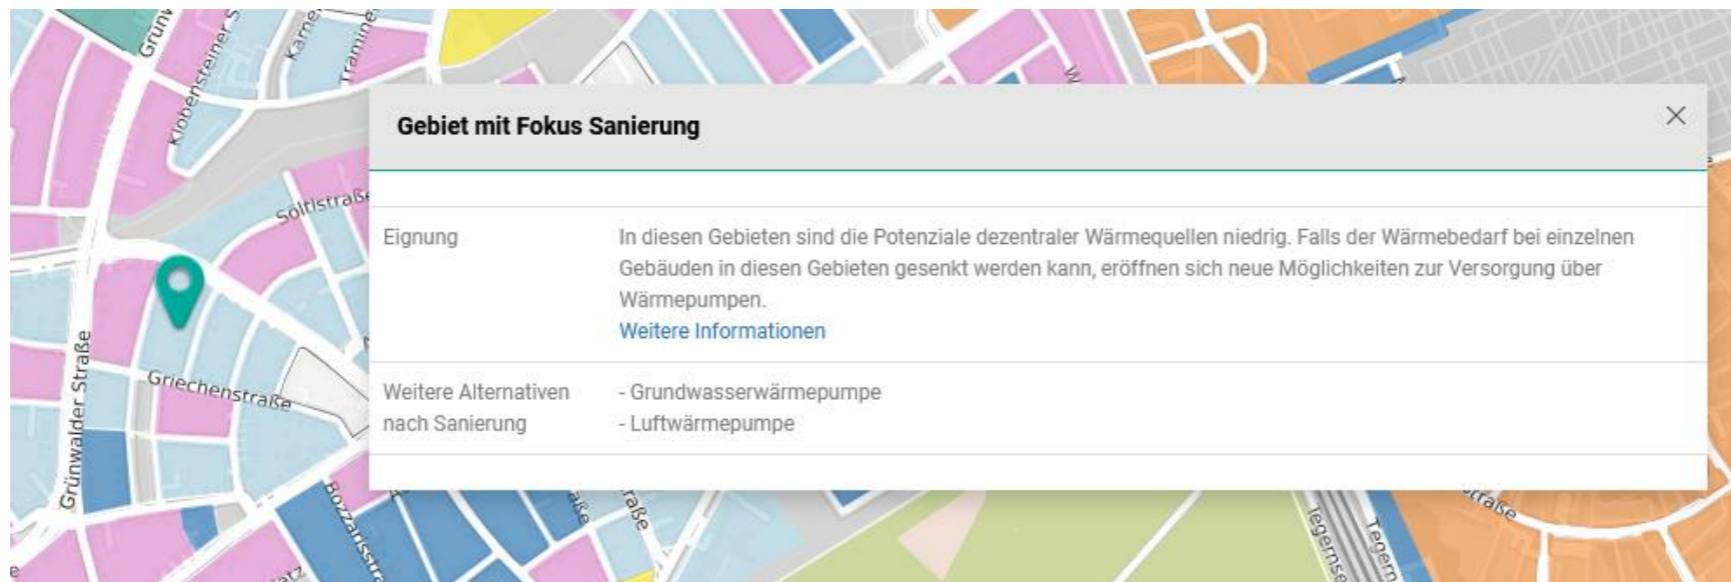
Grün
Klobensteiner S
Karne
Tramine
W
Soltistraße
Grünwalder Straße
Griechenstraße
Bozzaristra
atz
aße
raße
Tegernse
Tegern
straße
e

Gebiet mit Fokus Sanierung

| | |
|---|---|
| Eignung | In diesen Gebieten sind die Potenziale dezentraler Wärmequellen niedrig. Falls der Wärmebedarf bei einzelnen Gebäuden in diesen Gebieten gesenkt werden kann, eröffnen sich neue Möglichkeiten zur Versorgung über Wärmepumpen. Weitere Informationen |
| Weitere Alternativen nach Sanierung | - Grundwasserwärmepumpe - Luftwärmepumpe |